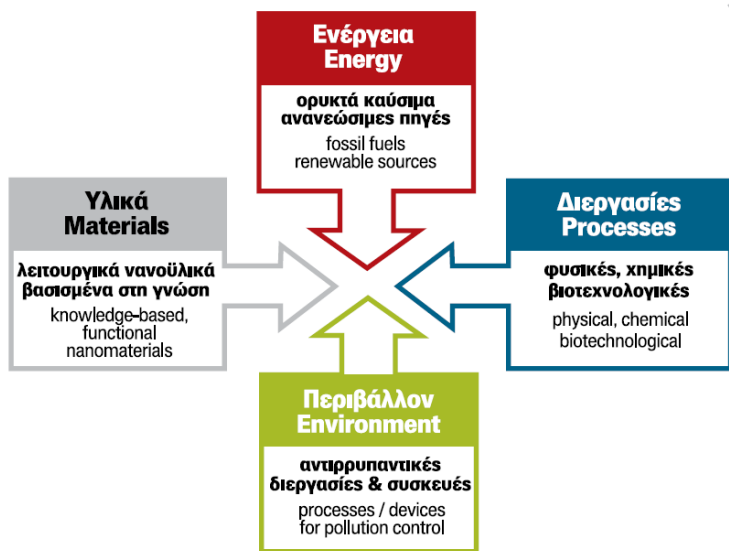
Ενέργεια
Energy

ορυκτά καύσιμα
ανανεώσιμες πηγές

fossil fuels
renewable sources

Υλικά
Materials

λειτουργικά νανοϋλικά
βασισμένα στη γνώση

knowledge-based,
functional
nanomaterials

Διεργασίες
Processes

φυσικές, χημικές
βιοτεχνολογικές

physical, chemical
biotechnological

Περιβάλλον
Environment

αντιρρυπαντικές
διεργασίες & συσκευές

processes / devices
for pollution control